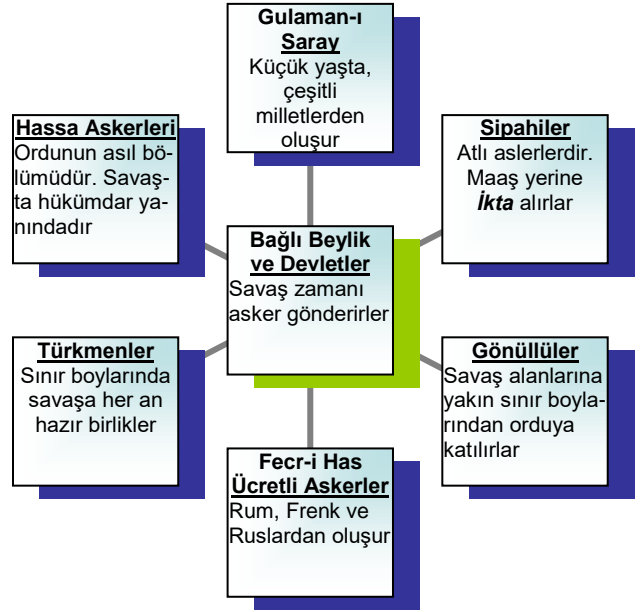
Gulaman-ı Saray
Küçük yaşta, çeşitli milletlerden oluşur

Hassa Askerleri
Ordunun asıl bölümüdür. Savaşta hükümdar yanındadır

Sipahiler
Atlı aslerlerdir. Maaş yerine *İkta* alırlar

Bağlı Beylik ve Devletler
Savaş zamanı asker gönderirler

Türkmenler
Sınır boylarında savaşa her an hazır birlikler

Gönüllüler
Savaş alanlarına yakın sınır boylarından orduya katılırlar

Fecr-i Has Ücretli Askerler
Rum, Frenk ve Ruslardan oluşur